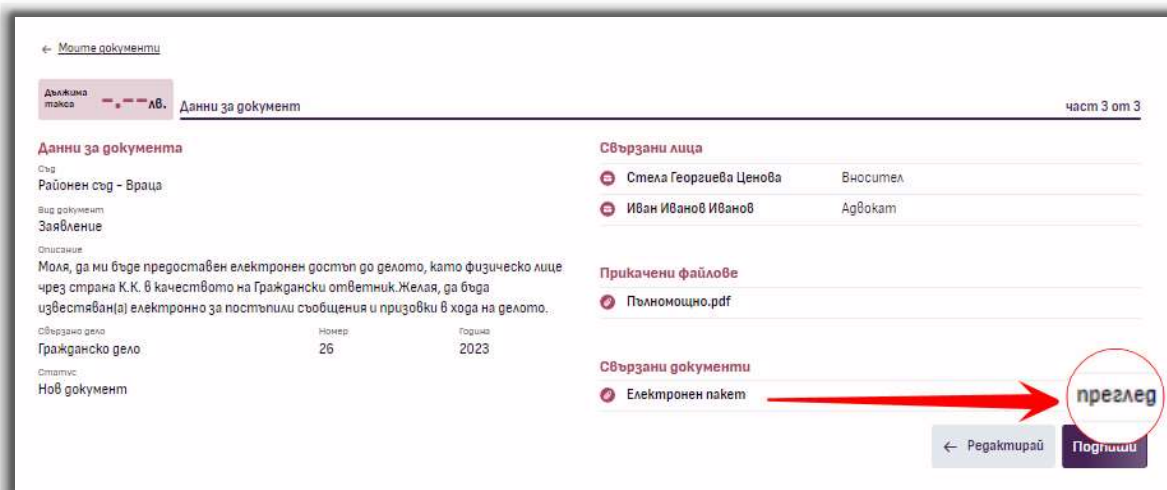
← Моите документи

Дължима такса -.-- лв. Данни за документ

част 3 от 3

Данни за документа

Съд
Районен съд - Враца

Вид документ
Заявление

Описание
Моля, да ми бъде предоставен електронен достъп до делото, като физическо лице чрез страна К.К. в качеството на Граждански ответник.Желая, да бъда известяван(а) електронно за постъпили съобщения и призовки в хода на делото.

| Свързано дело | Номер | Година |
|---|---|---|
| Гражданско дело | 26 | 2023 |

Статус
Нов документ

Свързани лица

| Стела Георгиева Ценова | Вносител |
|---|---|
| Иван Иванов Иванов | Адвокат |

Прикачени файлове

Пълномощно.pdf

Свързани документи

Електронен пакет

преглед

← Редактирай

Подпиши